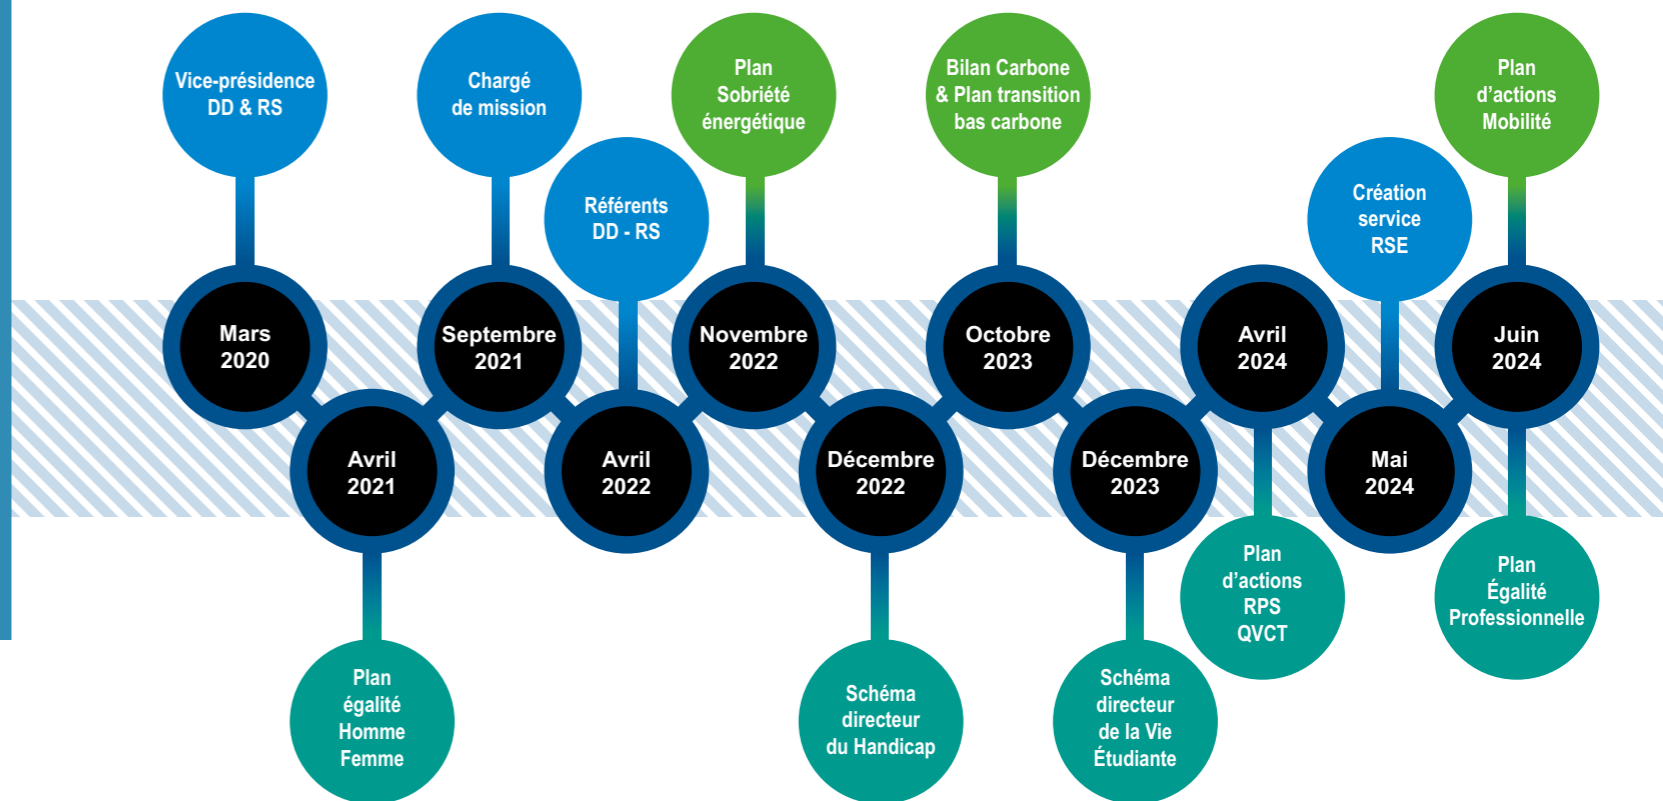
Vice-présidence DD & RS

Mars 2020

Avril 2021

Plan égalité Homme Femme

Chargé de mission

Septembre 2021

Référents DD - RS

Avril 2022

Plan Sobriété énergétique

Novembre 2022

Décembre 2022

Schéma directeur du Handicap

Bilan Carbone & Plan transition bas carbone

Octobre 2023

Décembre 2023

Schéma directeur de la Vie Étudiante

Avril 2024

Plan d'actions RPS QVCT

Création service RSE

Mai 2024

Plan d'actions Mobilité

Juin 2024

Plan Égalité Professionnelle